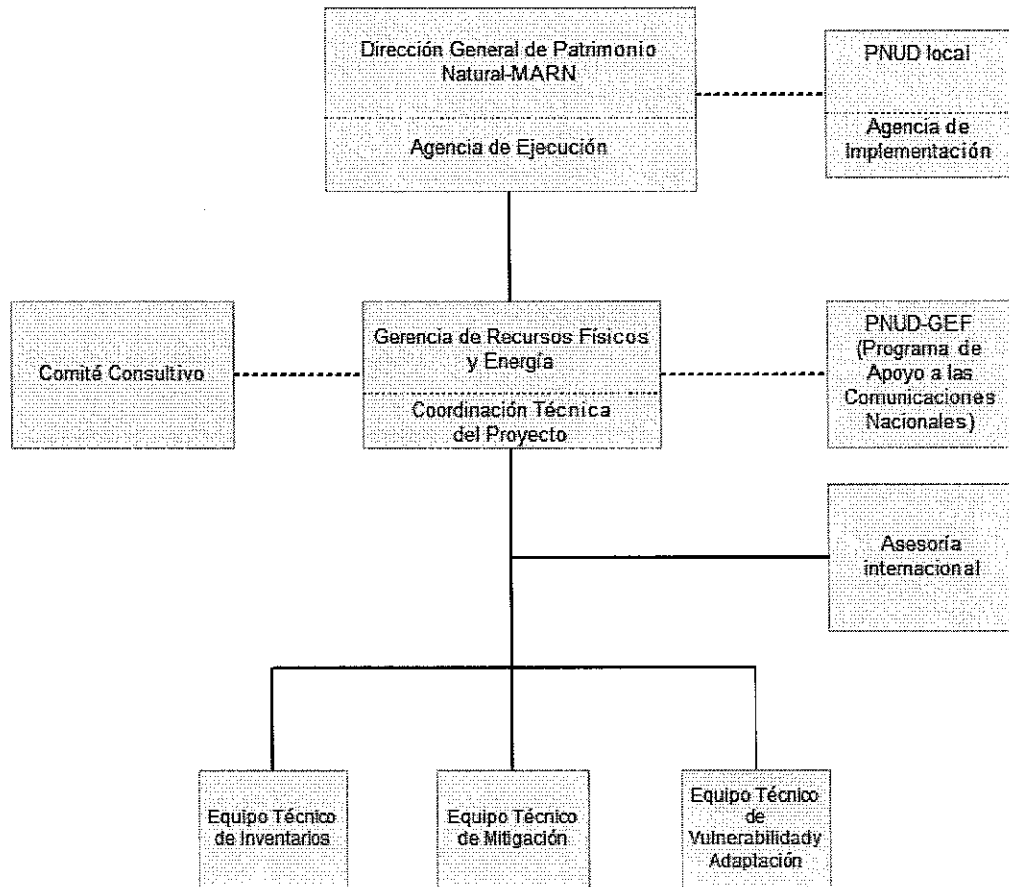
Dirección General de Patrimonio Natural-MARN

Agencia de Ejecución

PNUD local

Agencia de Implementación

Comité Consultivo

Gerencia de Recursos Físicos y Energía

Coordinación Técnica del Proyecto

PNUD-GEF (Programa de Apoyo a las Comunicaciones Nacionales)

Asesoría internacional

Equipo Técnico de Inventarios

Equipo Técnico de Mitigación

Equipo Técnico de Vulnerabilidady Adaptación